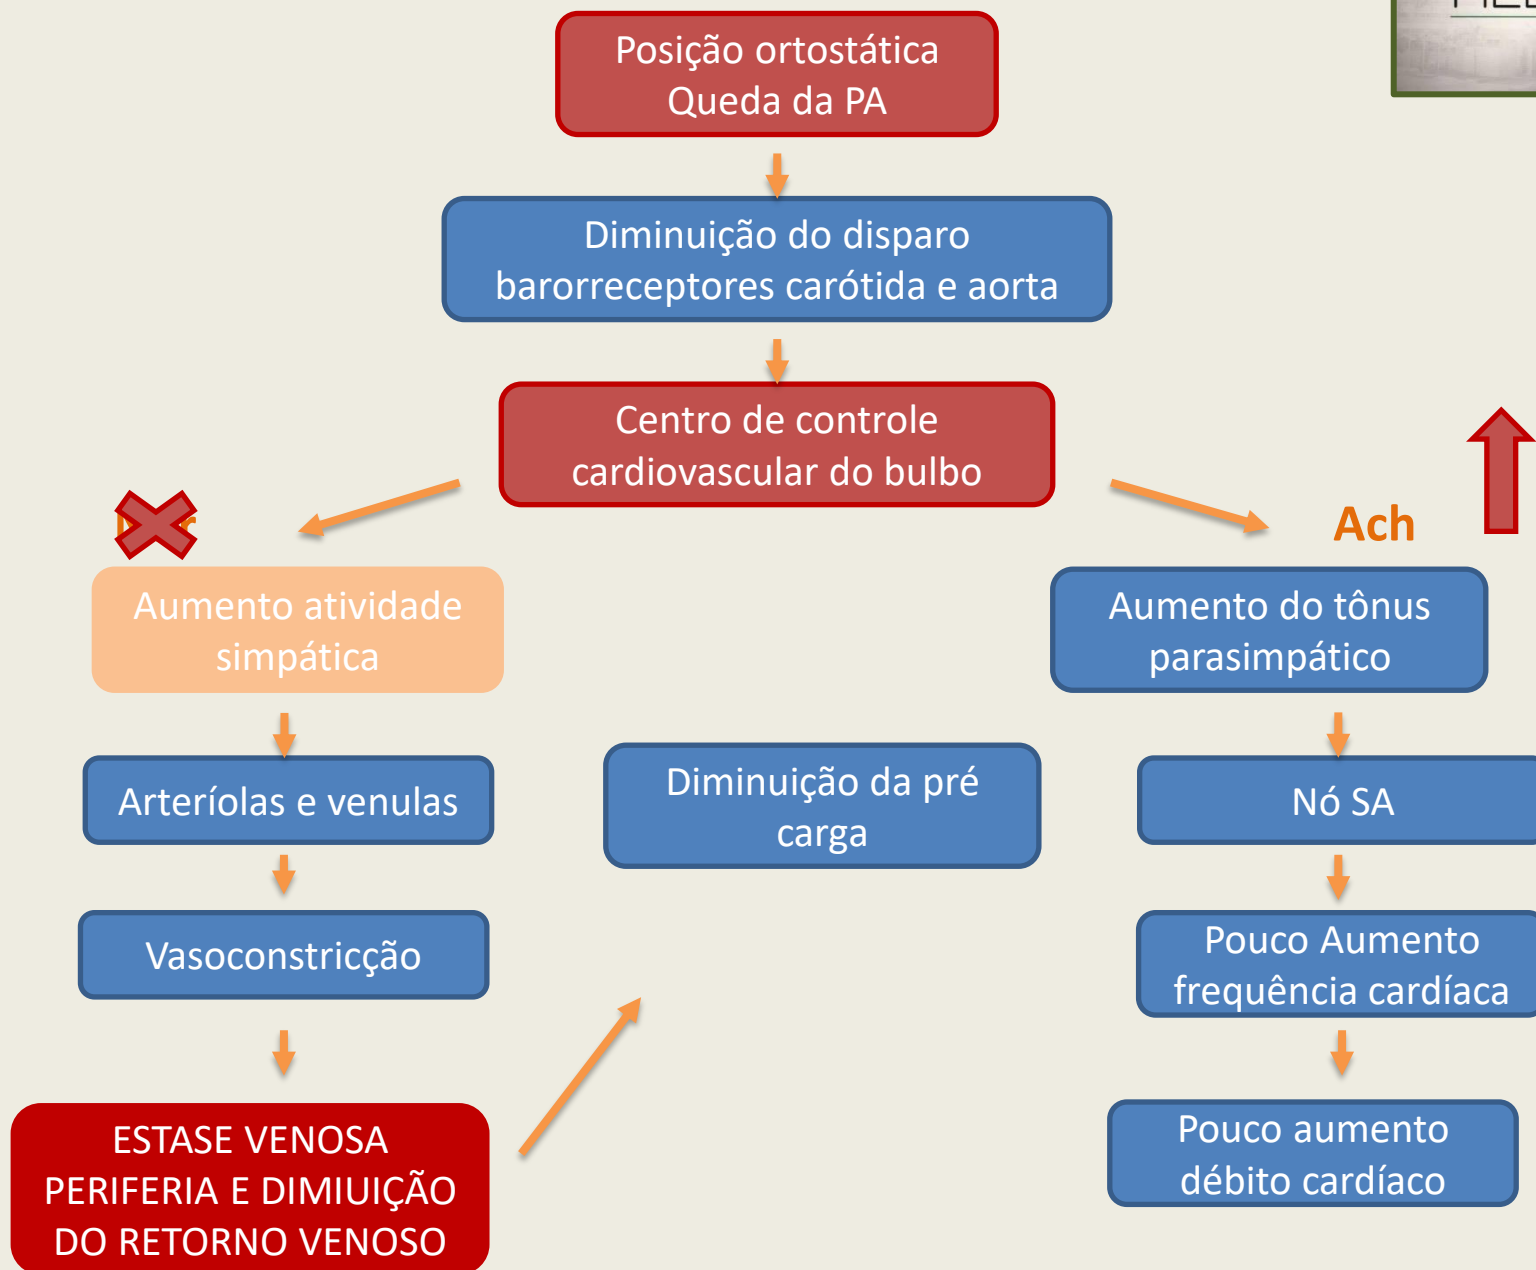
Posição ortostática
Queda da PA

Diminuição do disparo
barorreceptores carótida e aorta

Centro de controle
cardiovascular do bulbo

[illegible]

Aumento atividade
simpática

Arteríolas e venulas

Vasoconstricção

ESTASE VENOSA
PERIFERIA E DIMIUIÇÃO
DO RETORNO VENOSO

Diminuição da pré
carga

Ach

Aumento do tônus
parasimpático

Nó SA

Pouco Aumento
frequência cardíaca

Pouco aumento
débito cardíaco